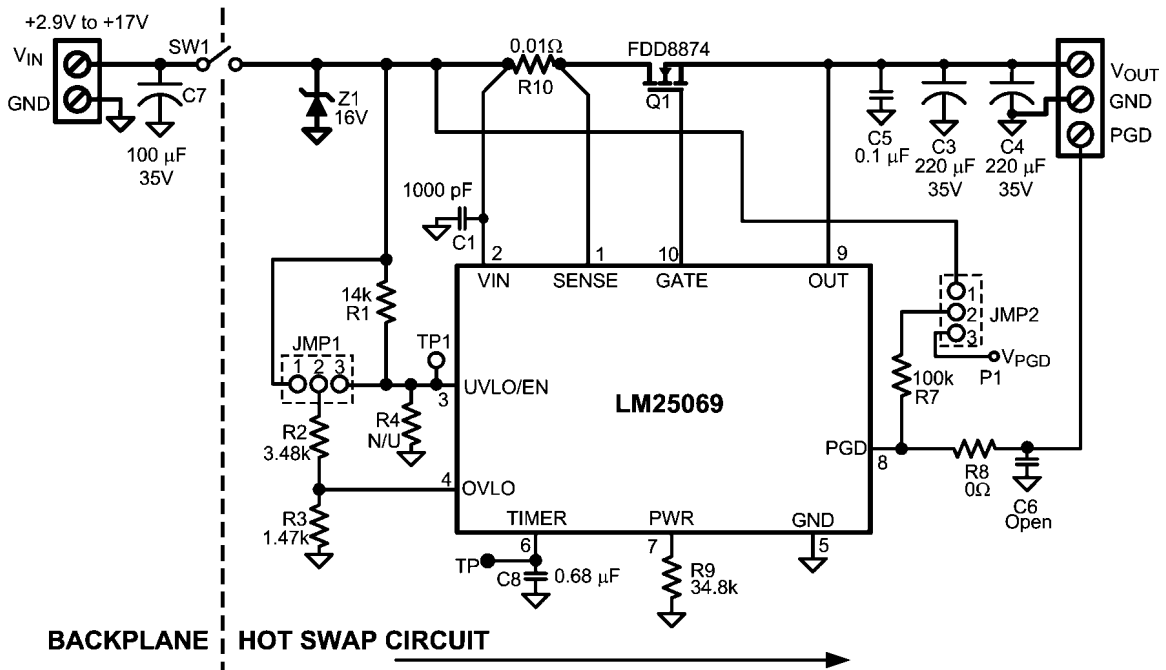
+2.9V to +17V

$V_{IN}$

GND

C7

100 µF
35V

SW1

Z1
16V

0.01Ω

R10

FDD8874

Q1

$V_{OUT}$

GND

PGD

C5
0.1 µF

C3
220 µF
35V

C4
220 µF
35V

1000 pF

C1

2

1

10

9

VIN

SENSE

GATE

OUT

14k
R1

TP1

JMP1
1 2 3

3

UVLO/EN

R4
N/U

LM25069

1
2
3

JMP2

$V_{PGD}$

P1

100k
R7

R2
3.48k

4

OVLO

PGD

8

R8
0Ω

C6
Open

R3
1.47k

TIMER

PWR

GND

6

7

5

TP

C8

0.68 µF

R9
34.8k

BACKPLANE

HOT SWAP CIRCUIT